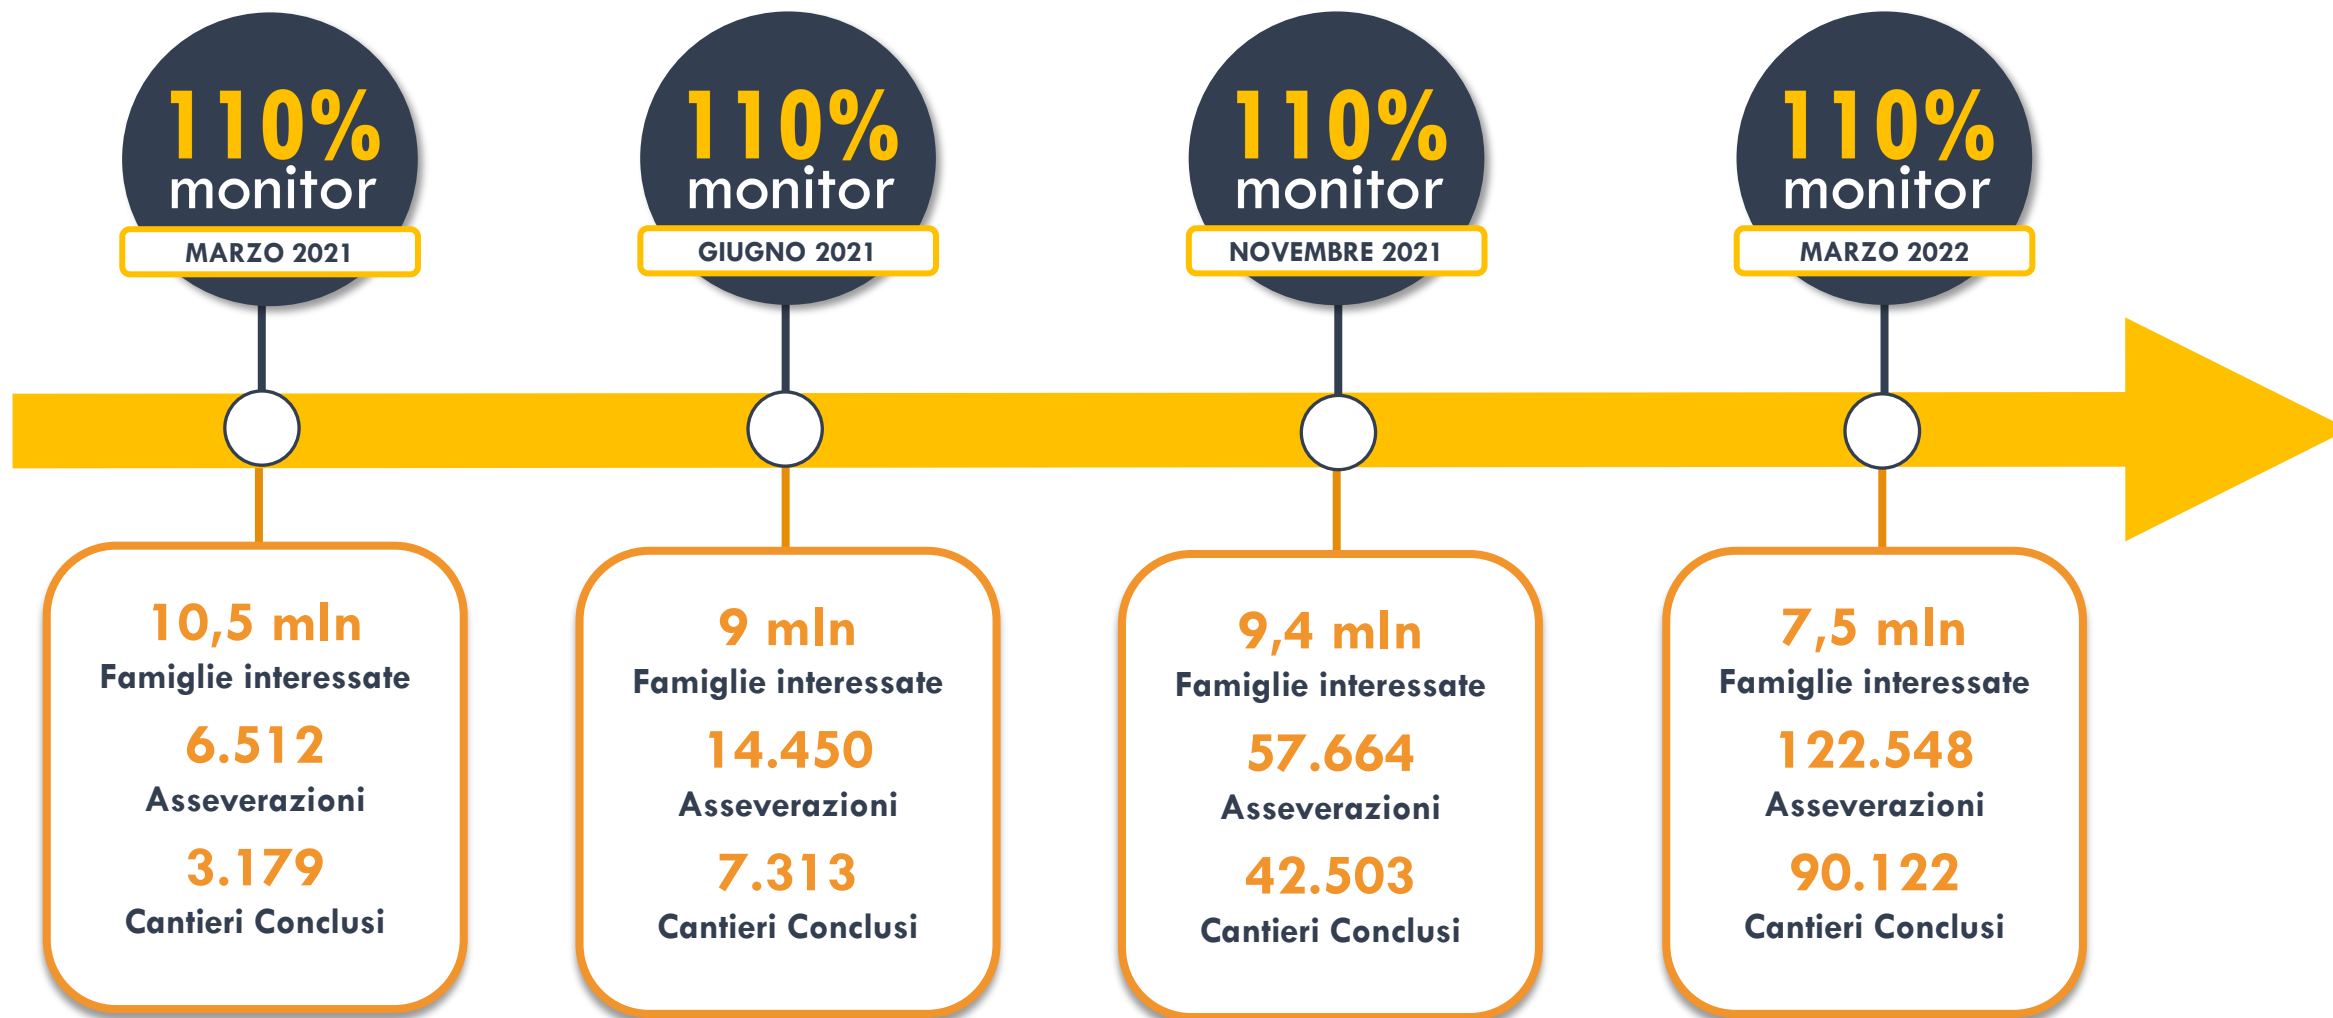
110% monitor
MARZO 2021

110% monitor
GIUGNO 2021

110% monitor
NOVEMBRE 2021

110% monitor
MARZO 2022

10,5 mln
Famiglie interessate
6.512
Asseverazioni
3.179
Cantieri Conclusi

9 mln
Famiglie interessate
14.450
Asseverazioni
7.313
Cantieri Conclusi

9,4 mln
Famiglie interessate
57.664
Asseverazioni
42.503
Cantieri Conclusi

7,5 mln
Famiglie interessate
122.548
Asseverazioni
90.122
Cantieri Conclusi